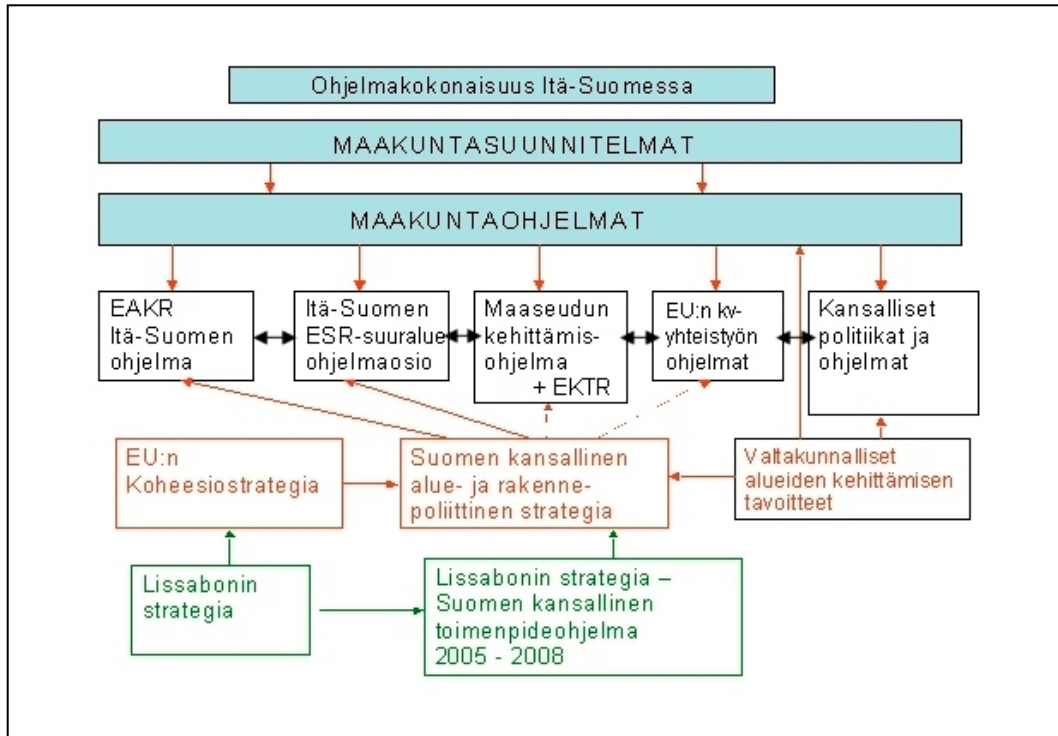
Ohjelmakokonaisuus Itä-Suomessa

MAAKUNTASUUNNITELMAT

MAAKUNTAOHJELMAT

EAKR Itä-Suomen ohjelma

Itä-Suomen ESR-suuralue ohjelmaosio

Maaseudun kehittämis-ohjelma + EKTR

EU:n kv-yhteistyön ohjelmat

Kansalliset politiikat ja ohjelmat

EU:n Koheesiostrategia

Suomen kansallinen alue- ja rakenne-poliittinen strategia

Valtakunnalliset alueiden kehittämisen tavoitteet

Lissabonin strategia

Lissabonin strategia – Suomen kansallinen toimenpideohjelma 2005 - 2008